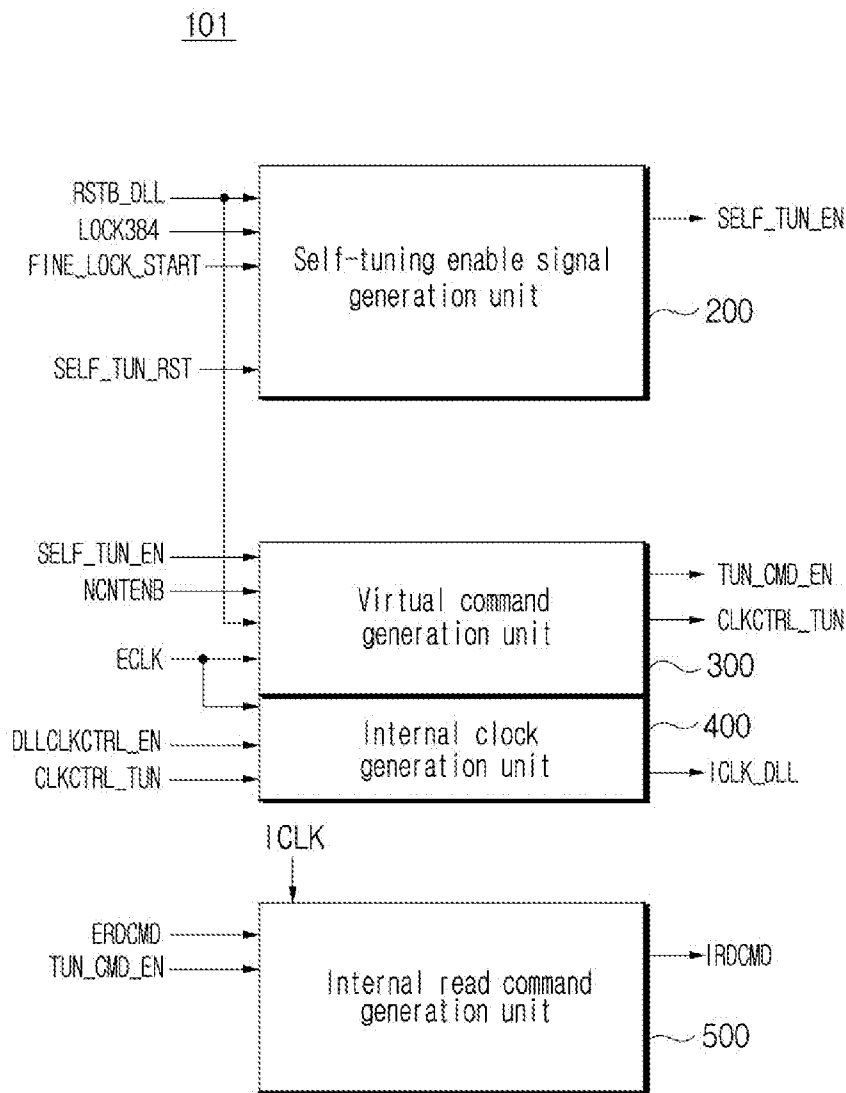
101

RSTB_DLL
LOCK384
FINE_LOCK_START
SELF_TUN_RST

Self-tuning enable signal generation unit

SELF_TUN_EN

200

SELF_TUN_EN
NCNTENB
ECLK

Virtual command generation unit

TUN_CMD_EN
CLKCTRL_TUN

300

DLLCLKCTRL_EN
CLKCTRL_TUN

Internal clock generation unit

400

ICLK_DLL

ICLK

ERDCMD
TUN_CMD_EN

Internal read command generation unit

IRDCMD

500